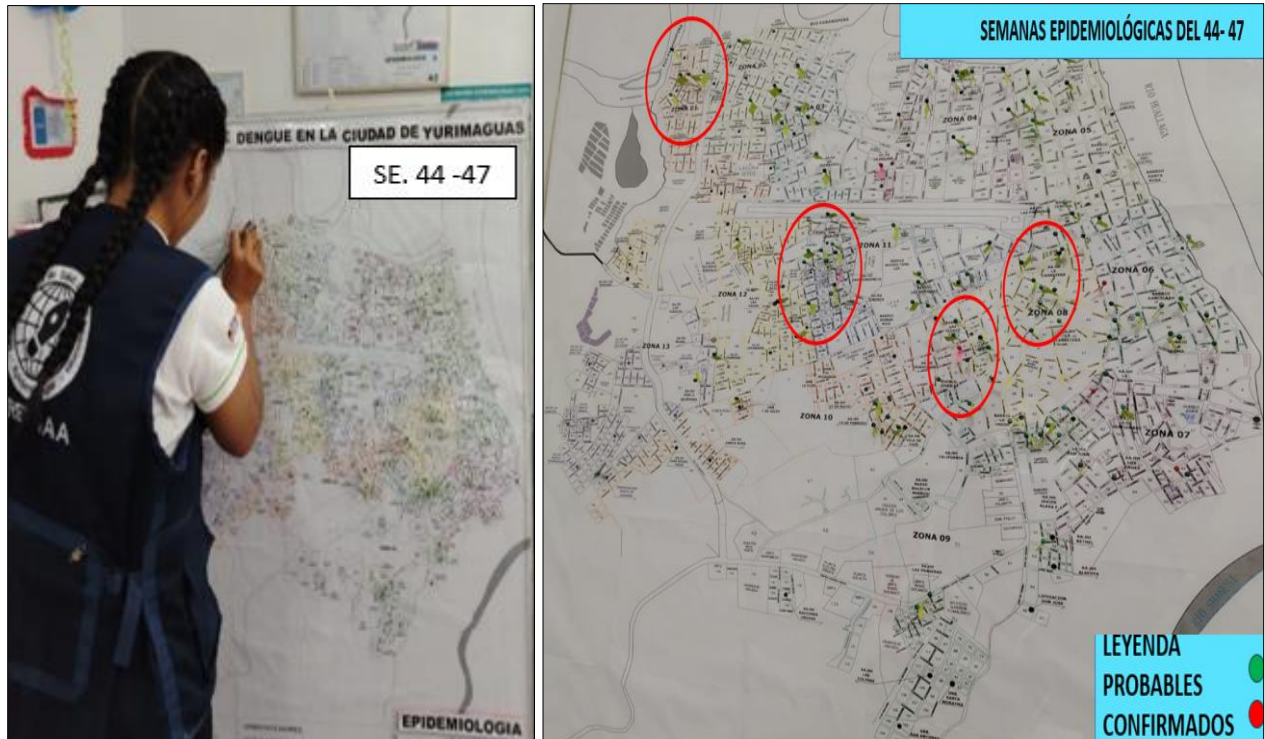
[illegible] DENGUE EN LA CIUDAD DE YURIMAGUAS

SE. 44 -47

EPIDEMIOLOGIA

SEMANAS EPIDEMIOLÓGICAS DEL 44- 47

ZONA 04

ZONA 05

ZONA 11

ZONA 12

ZONA 13

ZONA 06

ZONA 08

ZONA 10

ZONA 07

ZONA 09

RIO HUALLAGA

LEYENDA

PROBABLES

CONFIRMADOS